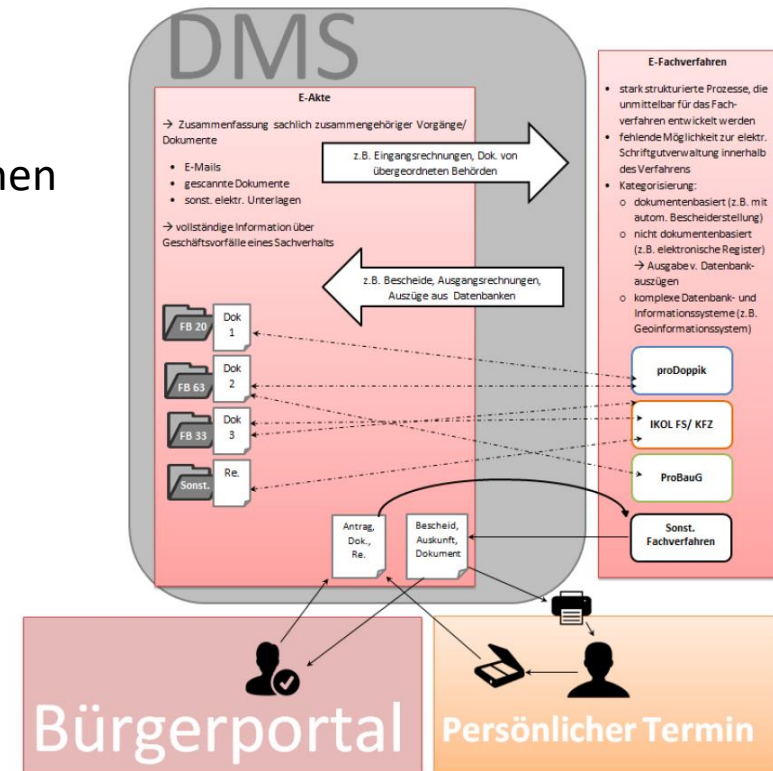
hen

DMS

E-Akte

→ Zusammenfassung sachlich zusammengehöriger Vorgänge/ Dokumente

- E-Mails
- gescannte Dokumente
- sonst. elektr. Unterlagen

→ vollständige Information über Geschäftsvorfälle eines Sachverhalts

z.B. Eingangsrechnungen, Dok. von übergeordneten Behörden

z.B. Bescheide, Ausgangsrechnungen, Auszüge aus Datenbanken

FB 20

Dok 1

FB 63

Dok 2

FB 33

Dok 3

Sonst.

Re.

Antrag, Dok., Re.

Bescheid, Auskunft, Dokument

E-Fachverfahren

- stark strukturierte Prozesse, die unmittelbar für das Fachverfahren entwickelt werden
- fehlende Möglichkeit zur elektr. Schriftgutverwaltung innerhalb des Verfahrens
- Kategorisierung:
  - o dokumentenbasiert (z.B. mit autom. Bescheiderstellung)
  - o nicht dokumentenbasiert (z.B. elektronische Register) → Ausgabe v. Datenbankauszügen
  - o komplexe Datenbank- und Informationssysteme (z.B. Geoinformationssystem)

proDoppik

IKOL FS/ KFZ

ProBauG

Sonst. Fachverfahren

Bürgerportal

Persönlicher Termin